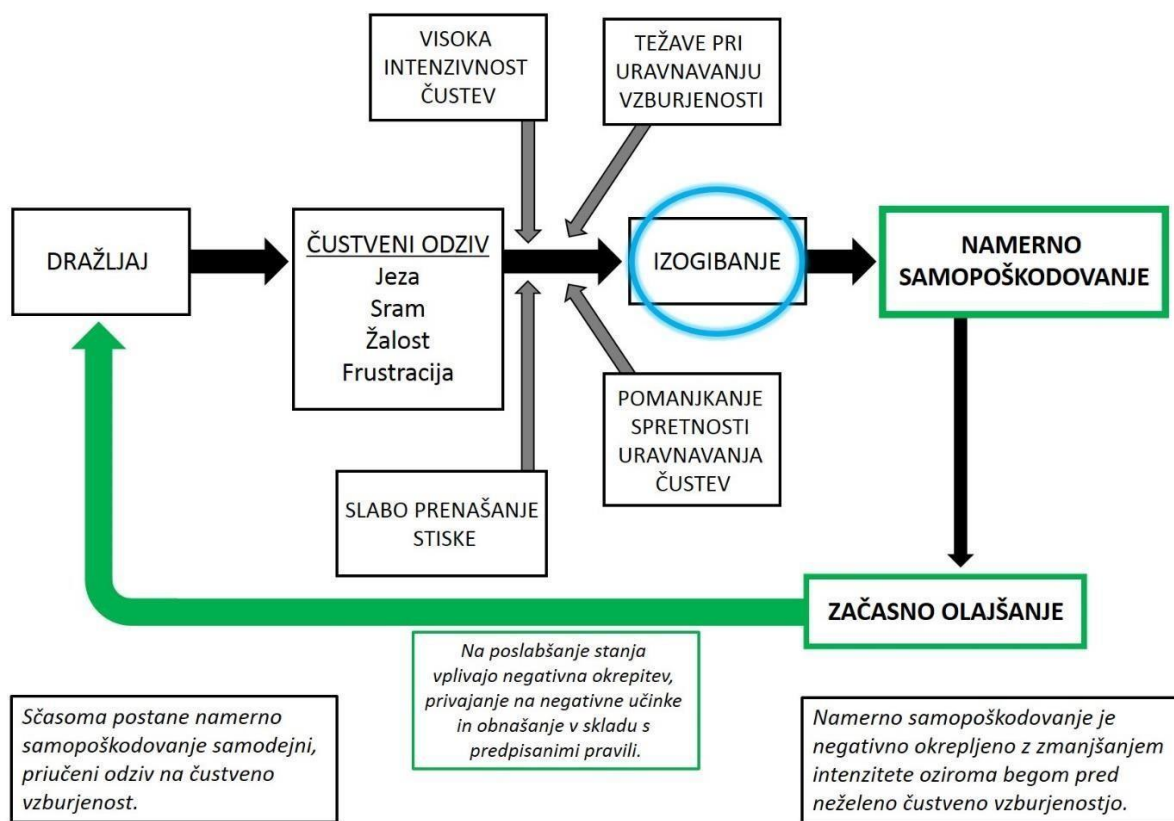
VISOKA INTENZIVNOST ČUSTEV

TEŽAVE PRI URAVNAVANJU VZBURJENOSTI

DRAŽLJAJ

ČUSTVENI ODZIV
Jeza
Sram
Žalost
Frustracija

IZOGIBANJE

NAMERNO SAMOPOŠKODOVANJE

POMANJKANJE SPRETNOSTI URAVNAVANJA ČUSTEV

SLABO PRENAŠANJE STISKE

ZAČASNO OLAJŠANJE

Na poslabšanje stanja vplivajo negativna okrepitev, privajanje na negativne učinke in obnašanje v skladu s predpisanimi pravili.

Sčasoma postane namerno samopoškodovanje samodejni, priučeni odziv na čustveno vzburjenost.

Namerno samopoškodovanje je negativno okrepljeno z zmanjšanjem intenzitete oziroma begom pred neželeno čustveno vzburjenostjo.